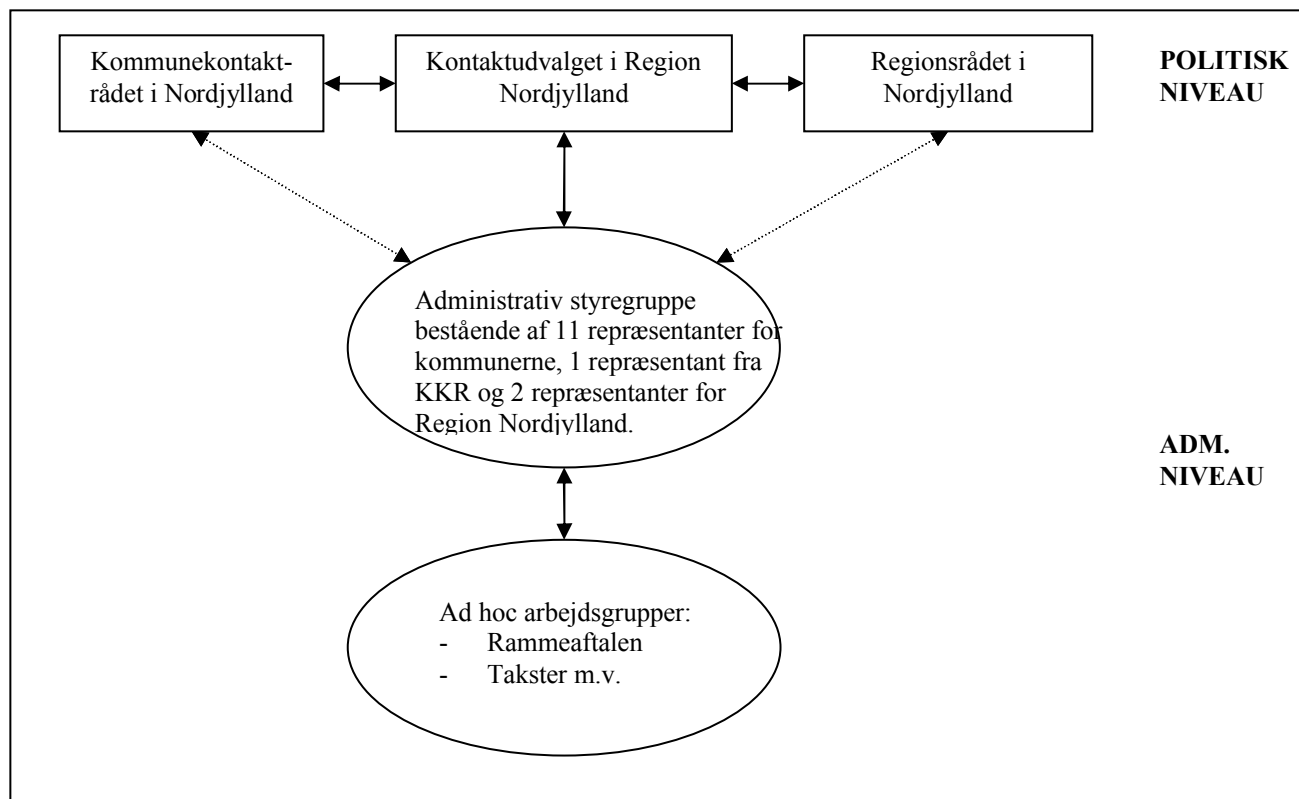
Kommunekontaktrådet i Nordjylland

Kontaktudvalget i Region Nordjylland

Regionsrådet i Nordjylland

POLITISK NIVEAU

Administrativ styregruppe bestående af 11 repræsentanter for kommunerne, 1 repræsentant fra KKR og 2 repræsentanter for Region Nordjylland.

ADM. NIVEAU

Ad hoc arbejdsgrupper:
- Rammeaftalen
- Takster m.v.